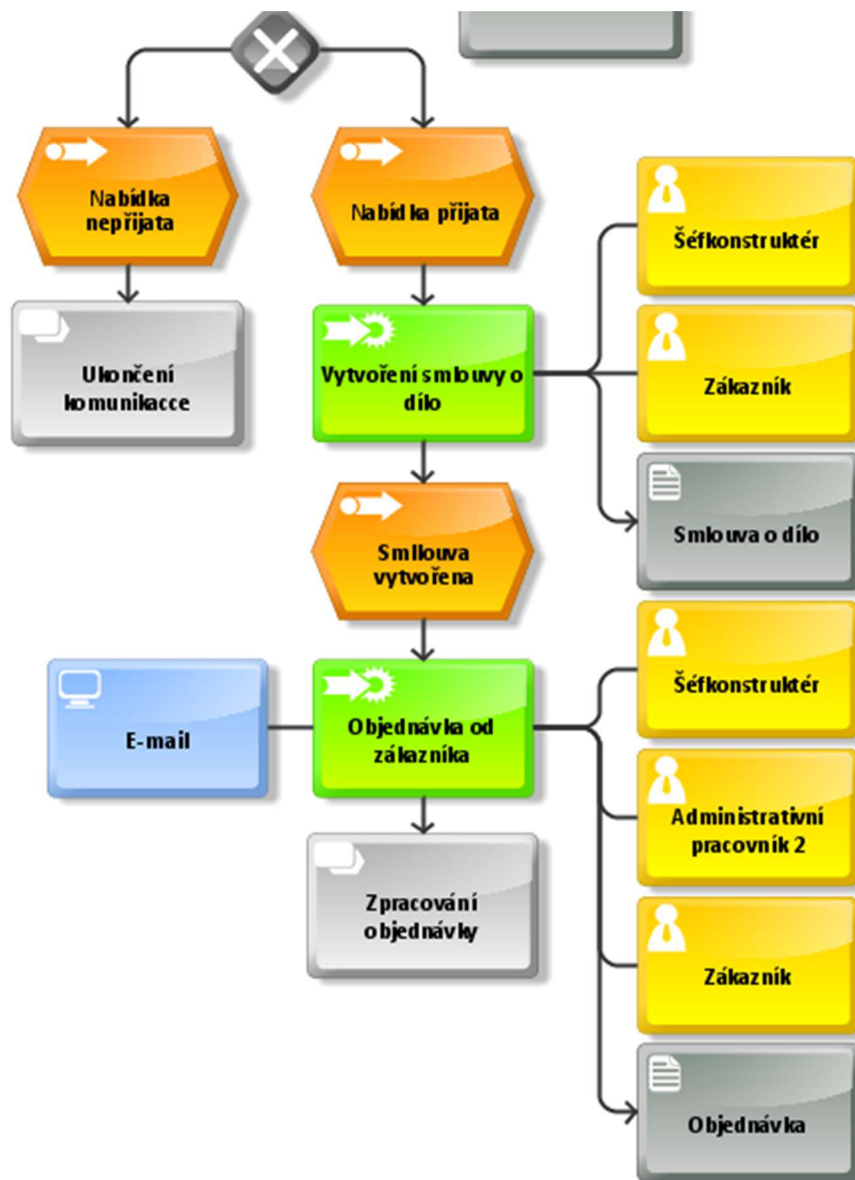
Nabídka nepřijata

Nabídka přijata

Šéfkonstruktér

Ukončení komunikacce

Vytvoření smlouvy o dílo

Zákazník

Smlouva o dílo

Smlouva vytvořena

Šéfkonstruktér

E-mail

Objednávka od zákazníka

Administrativní pracovník 2

Zpracování objednávky

Zákazník

Objednávka